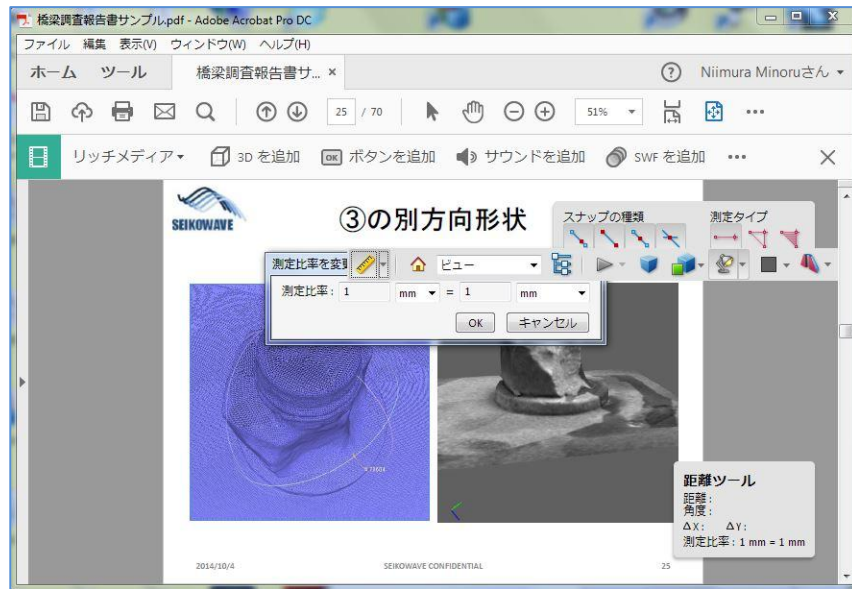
橋梁調査報告書サンプル.pdf - Adobe Acrobat Pro DC

ファイル 編集 表示(V) ウィンドウ(W) ヘルプ(H)

ホーム ツール 橋梁調査報告書サ... ×

Niimura Minoruさん

25 / 70

51%

リッチメディア 3D を追加 ボタンを追加 サウンドを追加 SWF を追加

SEIKOWAVE

③の別方向形状

スナップの種類

測定タイプ

測定比率を変更

ビュー

測定比率: 1 mm = 1 mm

OK キャンセル

距離ツール
距離:
角度:
ΔX: ΔY:
測定比率: 1 mm = 1 mm

2014/10/4

SEIKOWAVE CONFIDENTIAL

25